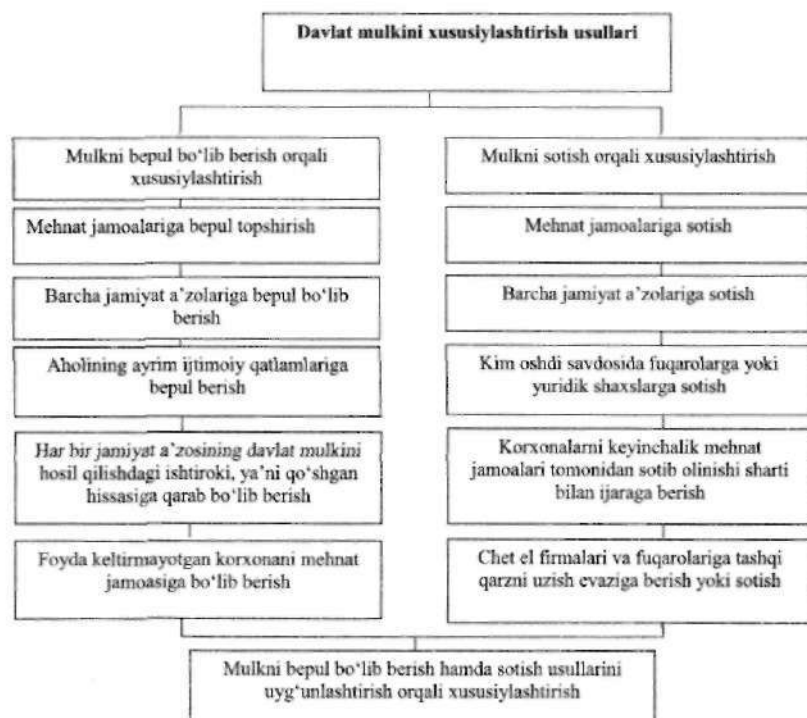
Davlat mulkini xususiylashtirish usullari

Mulkni bepul bo'lib berish orqali xususiylashtirish

Mehnat jamoalariga bepul topshirish

Barcha jamiyat a'zolariga bepul bo'lib berish

Aholining ayrim ijtimoiy qatlamlariga bepul berish

Har bir jamiyat a'zosining davlat mulkini hosil qilishdagi ishtiroki, ya'ni qo'shgan hissasiga qarab bo'lib berish

Foyda keltirmayotgan korxonani mehnat jamoasiga bo'lib berish

Mulkni sotish orqali xususiylashtirish

Mehnat jamoalariga sotish

Barcha jamiyat a'zolariga sotish

Kim oshdi savdosida fuqarolarga yoki yuridik shaxslarga sotish

Korxonalarni keyinchalik mehnat jamoalari tomonidan sotib olinishi sharti bilan ijaraga berish

Chet el firmalari va fuqarolariga tashqi qarzni uzish evaziga berish yoki sotish

Mulkni bepul bo'lib berish hamda sotish usullarini uyg'unlashtirish orqali xususiylashtirish